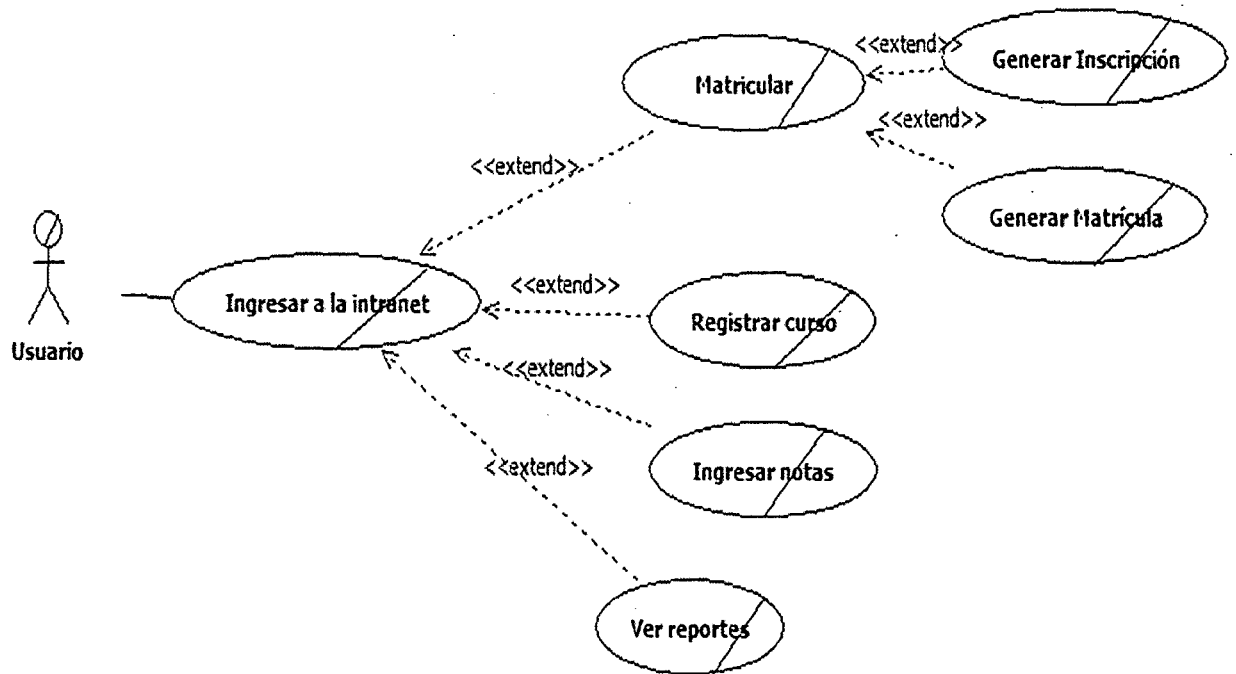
Matricular

<<extend>>

Generar Inscripción

<<extend>>

<<extend>>

Generar Matrícula

Usuario

Ingresar a la intranet

<<extend>>

Registrar curso

<<extend>>

Ingresar notas

<<extend>>

Ver reportes